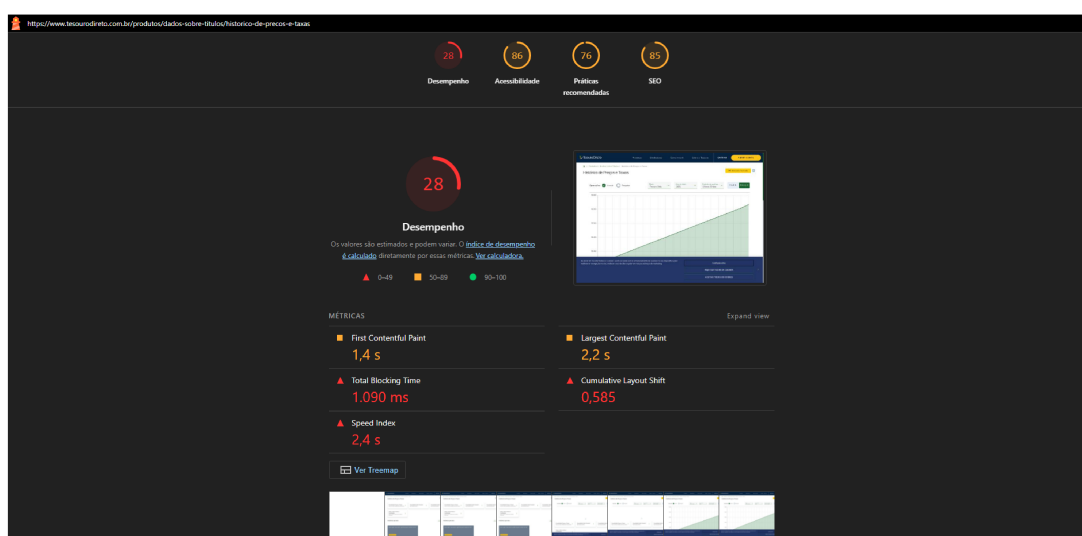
https://www.tesourodireto.com.br/produtos/dados-sobre-titulos/historico-de-precos-e-taxas

28
Desempenho

86
Acessibilidade

76
Práticas recomendadas

85
SEO

28

Desempenho

Os valores são estimados e podem variar. O índice de desempenho é calculado diretamente por essas métricas. Ver calculadora.

0–49 50–89 90–100

MÉTRICAS

Expand view

First Contentful Paint
1,4 s

Largest Contentful Paint
2,2 s

Total Blocking Time
1.090 ms

Cumulative Layout Shift
0,585

Speed Index
2,4 s

Ver Treemap